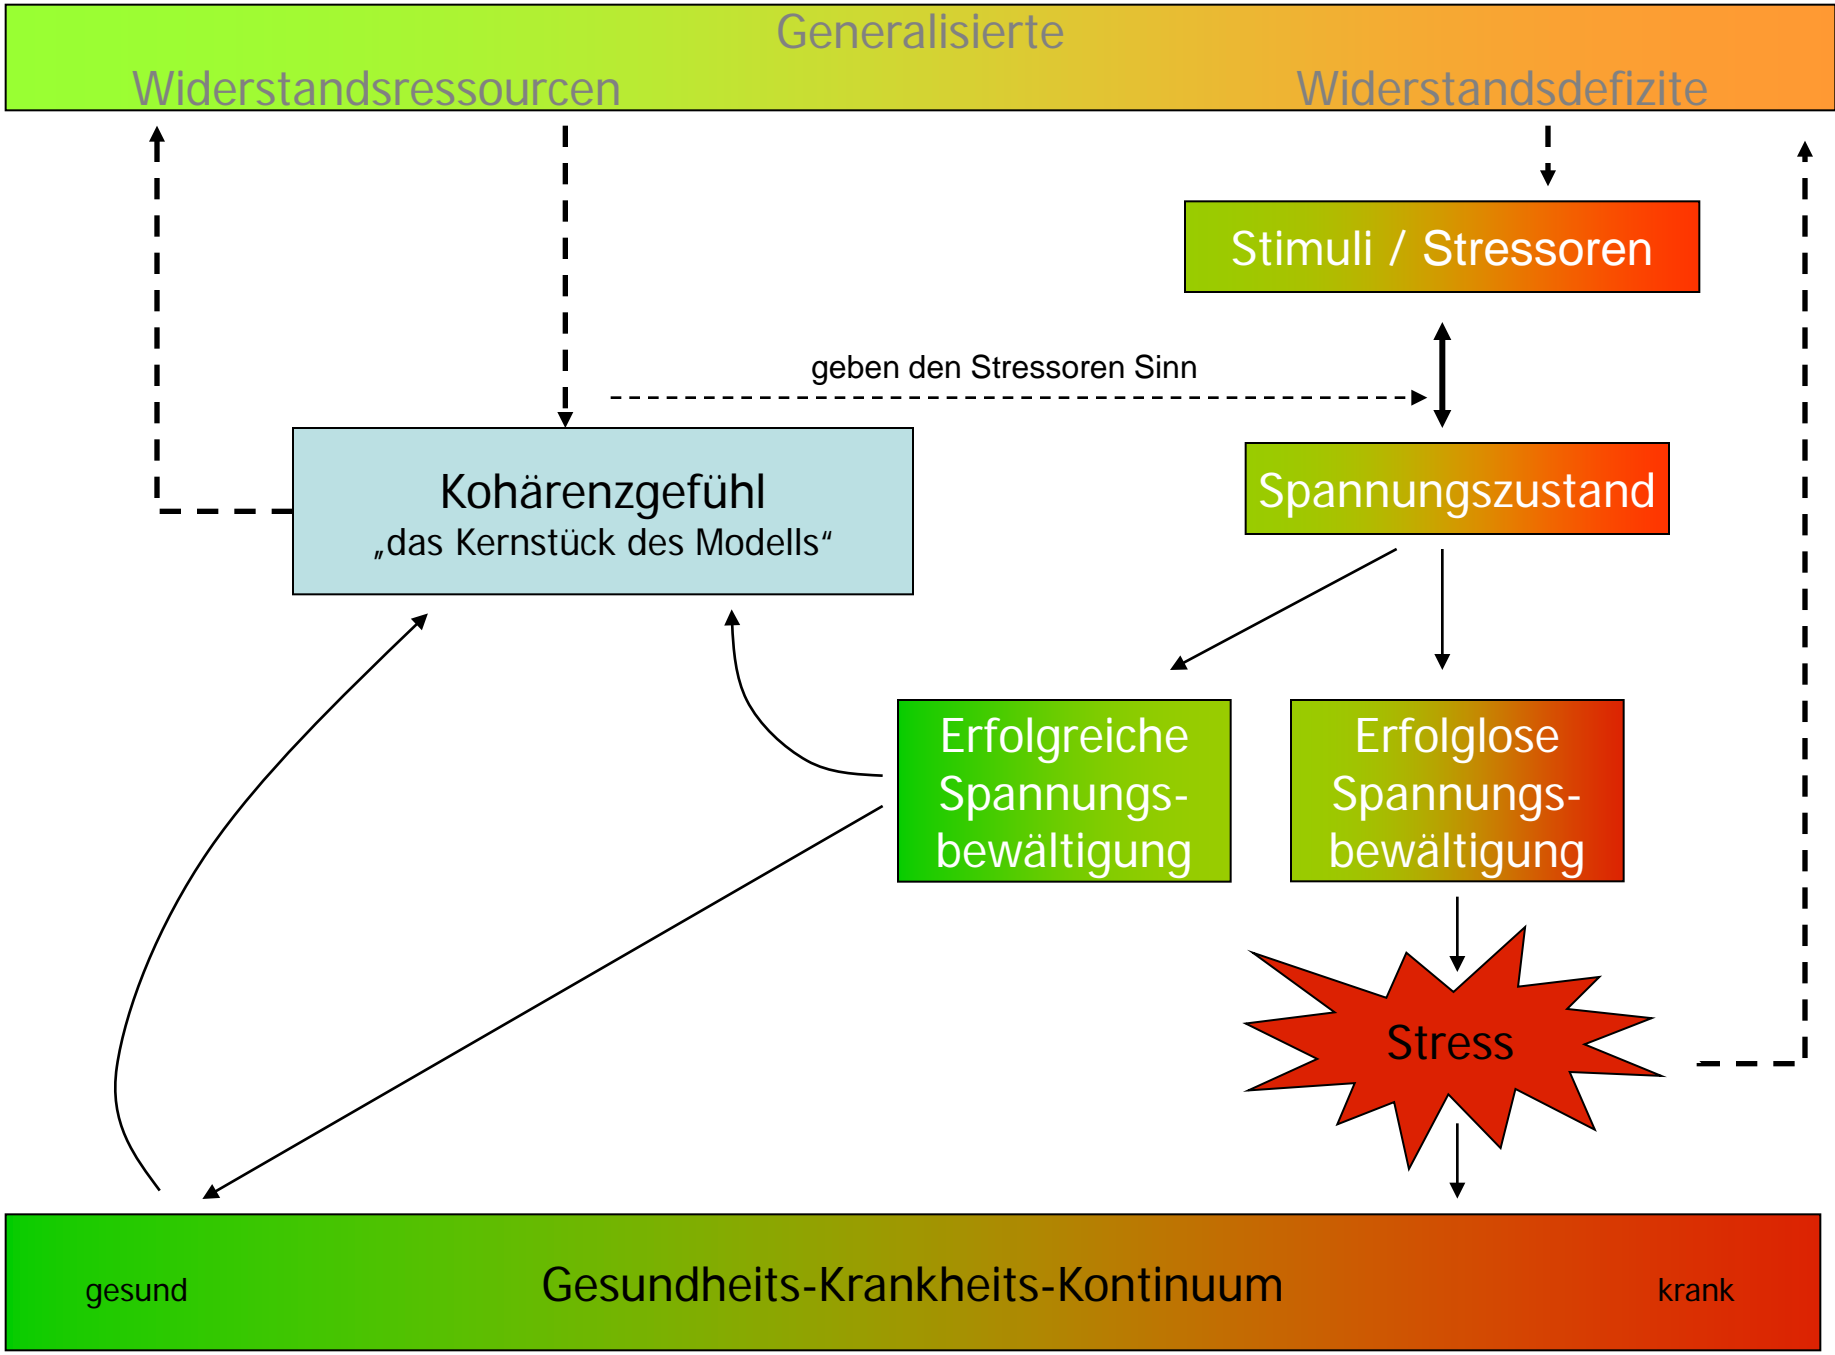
Generalisierte

Widerstandsressourcen

Widerstandsdefizite

Stimuli / Stressoren

geben den Stressoren Sinn

Kohärenzgefühl
„das Kernstück des Modells“

Spannungszustand

Erfolgreiche Spannungsbewältigung

Erfolglose Spannungsbewältigung

Stress

gesund

Gesundheits-Krankheits-Kontinuum

krank